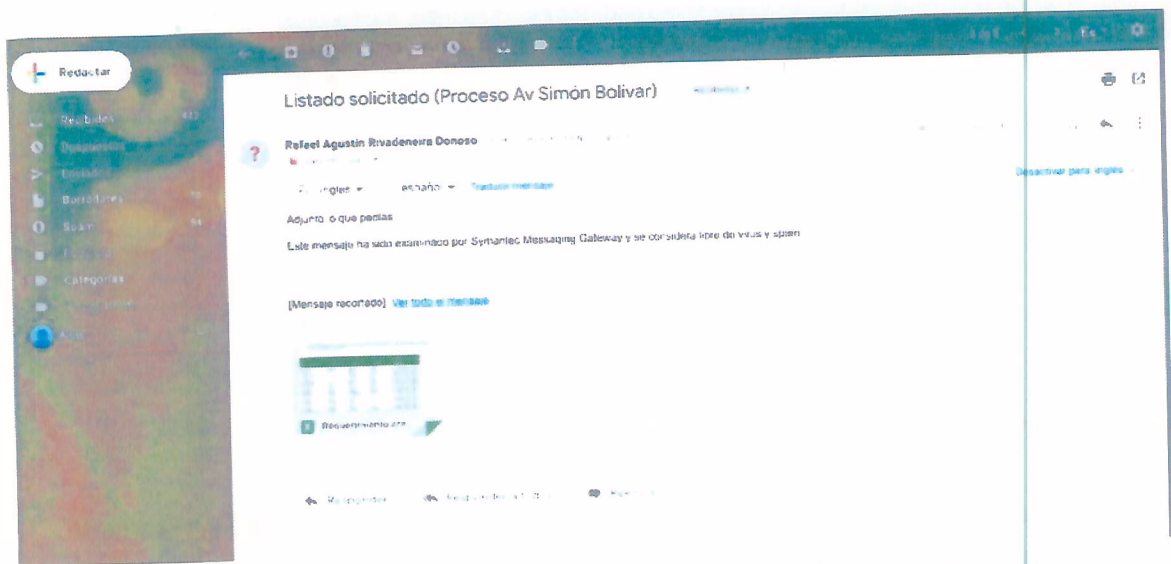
Redactar

Recibidos

Destacados

Enviados

Borradores

Spam

Categorías

Listado solicitado (Proceso Av Simón Bolivar) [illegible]

Rafael Agustin Rivadeneira Donoso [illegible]

inglés ▾ español ▾ Traducir mensaje

Desactivar para: inglés

Adjunto lo que pedias

Este mensaje ha sido examinado por Symantec Messaging Gateway y se considera libre de virus y spam

[Mensaje recortado] Ver todo el mensaje

Requerimiento.xlsx

Responder Responder a todos Reenviar